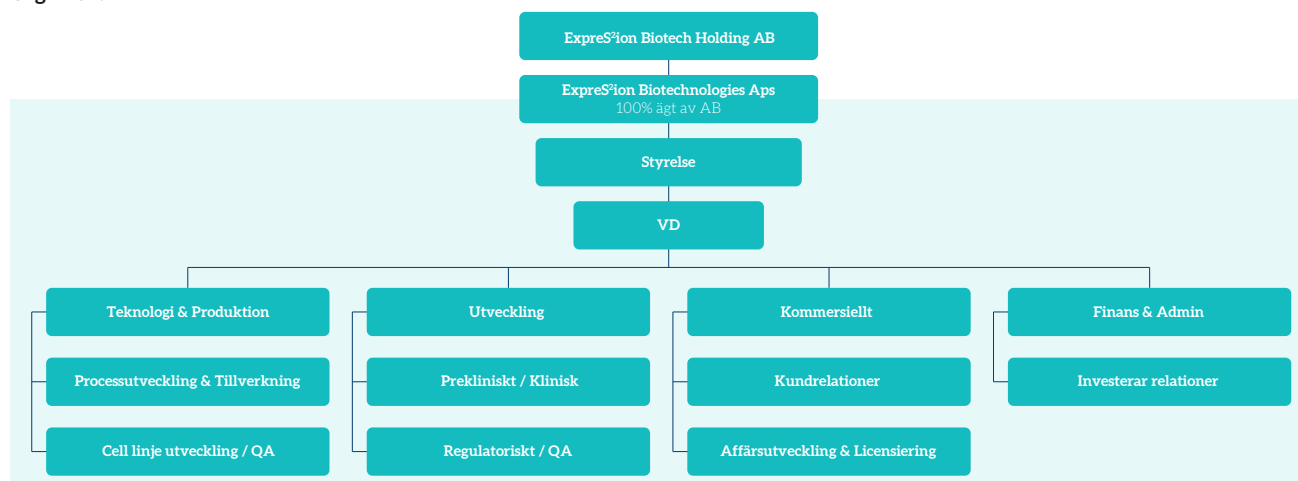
ExpreS$^2$ion Biotech Holding AB

ExpreS$^2$ion Biotechnologies Aps
100% ägt av AB

Styrelse

VD

Teknologi & Produktion

Processutveckling & Tillverkning

Cell linje utveckling / QA

Utveckling

Prekliniskt / Klinisk

Regulatoriskt / QA

Kommersiellt

Kundrelationer

Affärsutveckling & Licensiering

Finans & Admin

Investerar relationer